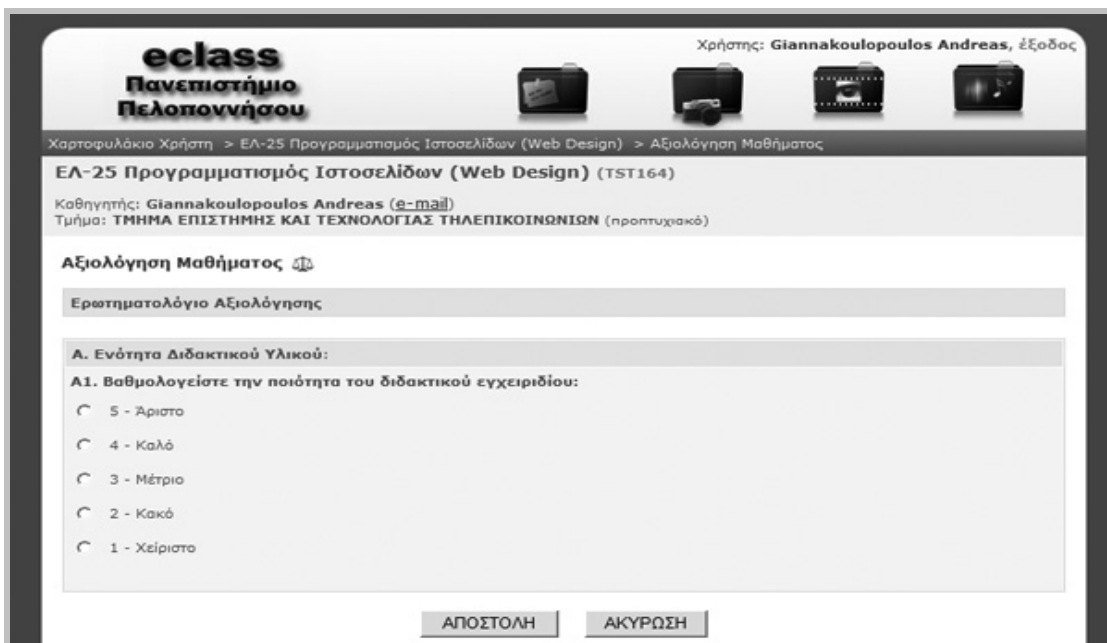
eclass
Πανεπιστήμιο
Πελοποννήσου

Χρήστης: Giannakoulopoulos Andreas, έξοδος

Χαρτοφυλάκιο Χρήστη > ΕΛ-25 Προγραμματισμός Ιστοσελίδων (Web Design) > Αξιολόγηση Μαθήματος

ΕΛ-25 Προγραμματισμός Ιστοσελίδων (Web Design) (TST164)

Καθηγητής: Giannakoulopoulos Andreas (e-mail)
Τμήμα: ΤΜΗΜΑ ΕΠΙΣΤΗΜΗΣ ΚΑΙ ΤΕΧΝΟΛΟΓΙΑΣ ΤΗΛΕΠΙΚΟΙΝΩΝΙΩΝ (προπτυχιακό)

Αξιολόγηση Μαθήματος

Ερωτηματολόγιο Αξιολόγησης

Α. Ενότητα Διδακτικού Υλικού:

Α1. Βαθμολογείστε την ποιότητα του διδακτικού εγχειριδίου:

5 - Άριστο

4 - Καλό

3 - Μέτριο

2 - Κακό

1 - Χείριστο

ΑΠΟΣΤΟΛΗ ΑΚΥΡΩΣΗ